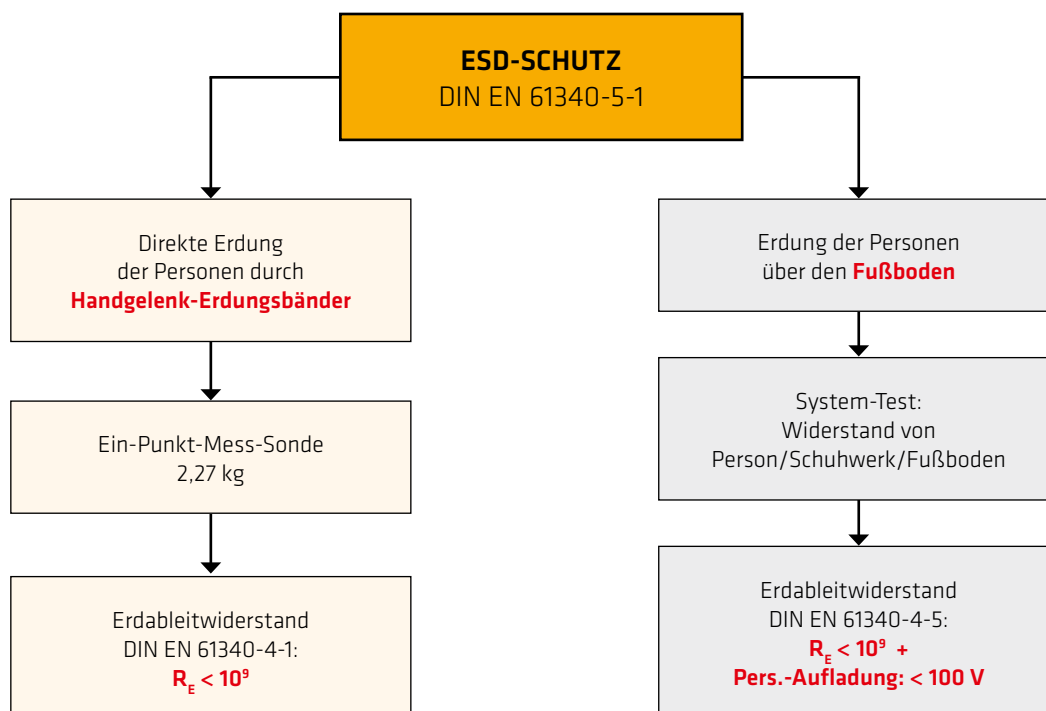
ESD-SCHUTZ
DIN EN 61340-5-1

Direkte Erdung der Personen durch **Handgelenk-Erdungsbänder**

Ein-Punkt-Mess-Sonde
2,27 kg

Erdableitwiderstand
DIN EN 61340-4-1:
$R_E < 10^9$

Erdung der Personen über den **Fußboden**

System-Test:
Widerstand von Person/Schuhwerk/Fußboden

Erdableitwiderstand
DIN EN 61340-4-5:
$R_E < 10^9$ +
Pers.-Aufladung: < 100 V